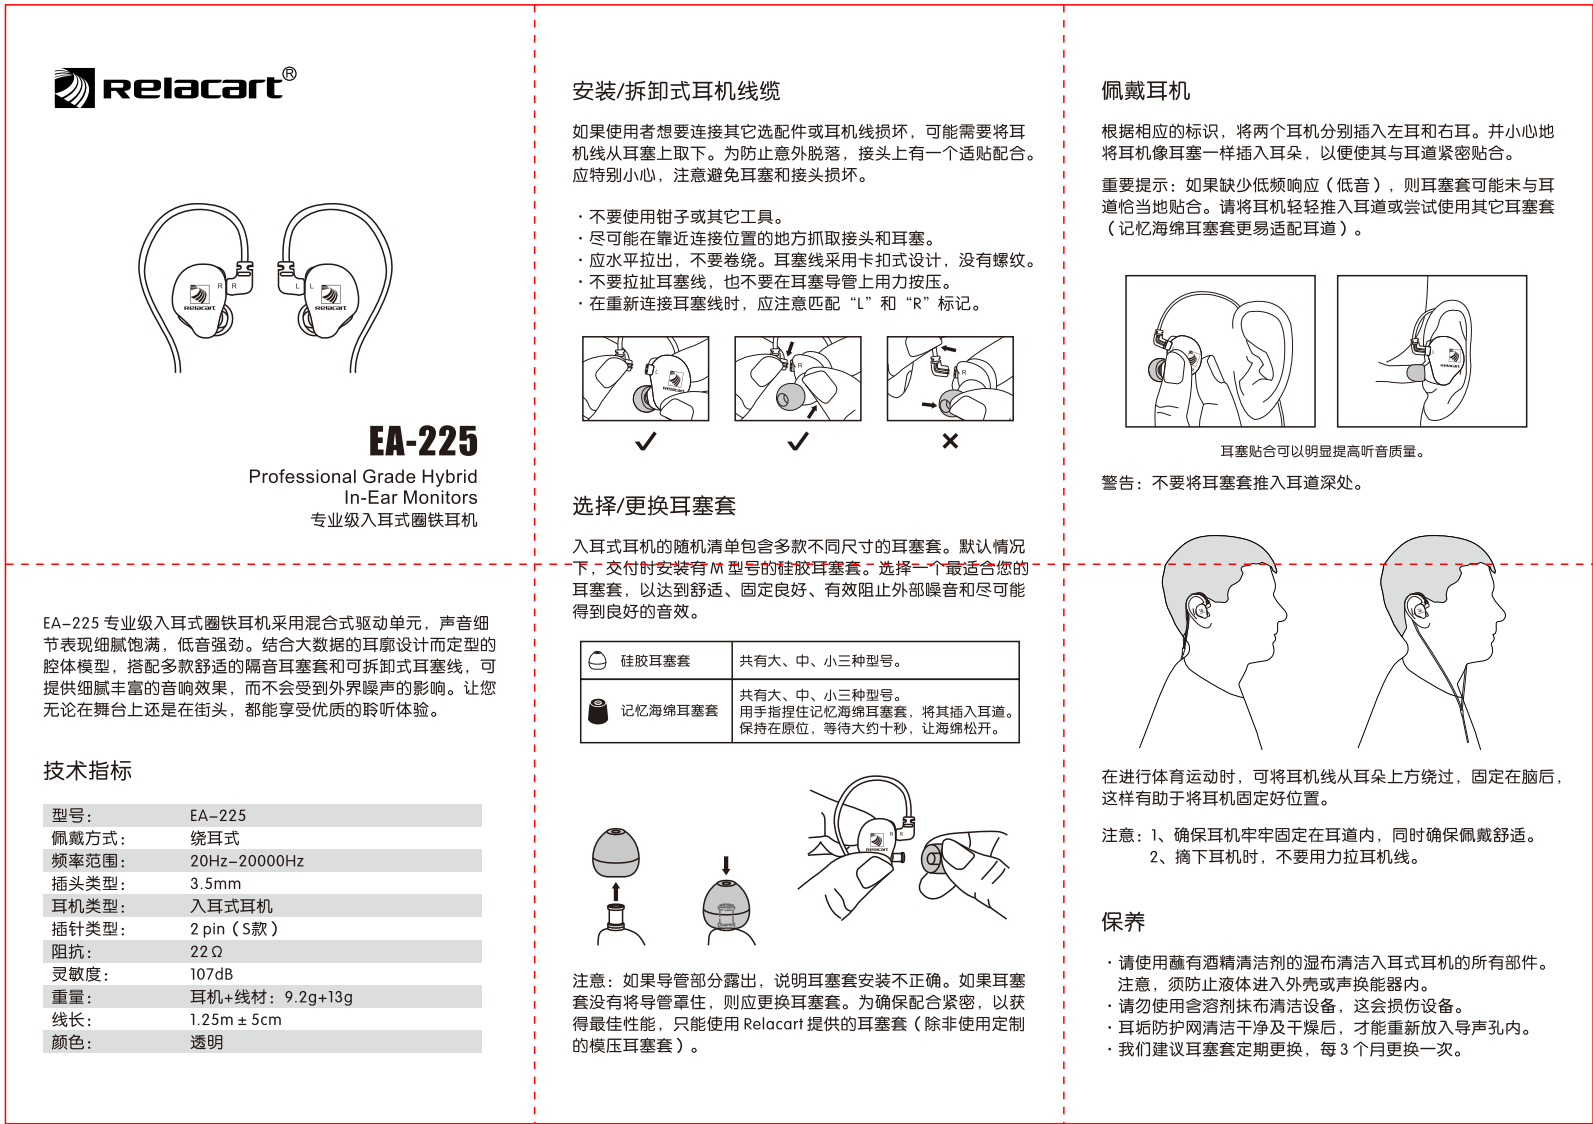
Relacart®

R R L L
Relacart Relacart

EA-225
Professional Grade Hybrid In-Ear Monitors
专业级入耳式圈铁耳机

EA-225 专业级入耳式圈铁耳机采用混合式驱动单元，声音细节表现细腻饱满，低音强劲。结合大数据的耳廓设计而定型的腔体模型，搭配多款舒适的隔音耳塞套和可拆卸式耳塞线，可提供细腻丰富的音响效果，而不会受到外界噪声的影响。让您无论在舞台上还是在街头，都能享受优质的聆听体验。

技术指标

| | |
|---|---|
| 型号： | EA-225 |
| 佩戴方式： | 绕耳式 |
| 频率范围： | 20Hz-20000Hz |
| 插头类型： | 3.5mm |
| 耳机类型： | 入耳式耳机 |
| 插针类型： | 2 pin（S款） |
| 阻抗： | 22Ω |
| 灵敏度： | 107dB |
| 重量： | 耳机+线材：9.2g+13g |
| 线长： | 1.25m ± 5cm |
| 颜色： | 透明 |

安装/拆卸式耳机线缆

如果使用者想要连接其它选配件或耳机线损坏，可能需要将耳机线从耳塞上取下。为防止意外脱落，接头上有一个适贴配合。应特别小心，注意避免耳塞和接头损坏。

・不要使用钳子或其它工具。
・尽可能在靠近连接位置的地方抓取接头和耳塞。
・应水平拉出，不要卷绕。耳塞线采用卡扣式设计，没有螺纹。
・不要拉扯耳塞线，也不要在耳塞导管上用力按压。
・在重新连接耳塞线时，应注意匹配“L”和“R”标记。

✓ ✓ ✕

选择/更换耳塞套

入耳式耳机的随机清单包含多款不同尺寸的耳塞套。默认情况下，交付时安装有 M 型号的硅胶耳塞套。选择一个最适合您的耳塞套，以达到舒适、固定良好、有效阻止外部噪音和尽可能得到良好的音效。

| | |
|---|---|
| 硅胶耳塞套 | 共有大、中、小三种型号。 |
| 记忆海绵耳塞套 | 共有大、中、小三种型号。用手指捏住记忆海绵耳塞套，将其插入耳道。保持在原位，等待大约十秒，让海绵松开。 |

注意：如果导管部分露出，说明耳塞套安装不正确。如果耳塞套没有将导管罩住，则应更换耳塞套。为确保配合紧密，以获得最佳性能，只能使用 Relacart 提供的耳塞套（除非使用定制的模压耳塞套）。

佩戴耳机

根据相应的标识，将两个耳机分别插入左耳和右耳。并小心地将耳机像耳塞一样插入耳朵，以便使其与耳道紧密贴合。

重要提示：如果缺少低频响应（低音），则耳塞套可能未与耳道恰当地贴合。请将耳机轻轻推入耳道或尝试使用其它耳塞套（记忆海绵耳塞套更易适配耳道）。

耳塞贴合可以明显提高听音质量。

警告：不要将耳塞套推入耳道深处。

在进行体育运动时，可将耳机线从耳朵上方绕过，固定在脑后，这样有助于将耳机固定好位置。

注意：1、确保耳机牢牢固定在耳道内，同时确保佩戴舒适。
2、摘下耳机时，不要用力拉耳机线。

保养

・请使用蘸有酒精清洁剂的湿布清洁入耳式耳机的所有部件。注意，须防止液体进入外壳或声换能器内。
・请勿使用含溶剂抹布清洁设备，这会损伤设备。
・耳垢防护网清洁干净及干燥后，才能重新放入导声孔内。
・我们建议耳塞套定期更换，每 3 个月更换一次。